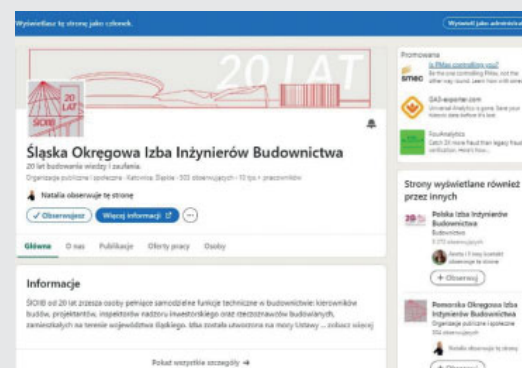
Wyświetlasz tę stronę jako członek.

Wyświetl jako administrator

20 LAT

20 LAT

ŚOIIB

Śląska Okręgowa Izba Inżynierów Budownictwa

20 lat budowania wiedzy i zaufania.

Organizacje publiczne i społeczne · Katowice, Śląskie · 503 obserwujących · 11-50 pracowników

Natalia obserwuje tę stronę

✓ Obserwujesz

Więcej informacji

Główna

O nas

Publikacje

Oferty pracy

Osoby

Informacje

ŚOIIB od 20 lat zrzesza osoby pełniące samodzielne funkcje techniczne w budownictwie: kierowników budów, projektantów, inspektorów nadzoru inwestorskiego oraz rzeczoznawców budowlanych, zamieszkałych na terenie województwa śląskiego. Izba została utworzona na mocy Ustawy ... zobacz więcej

Pokaż wszystkie szczegóły →

Promowane

Is PMax controlling you?

Be the one controlling PMax, not the other way round. Learn how with smec.

smec

GAS-exporter.com

Universal Analytics is gone. Save your historic data before it's lost.

FourAnalytics

Catch 20 more fraud than legacy fraud verification. Here's how.

Strony wyświetlane również przez innych

Polska Izba Inżynierów Budownictwa

Budownictwo

3 272 obserwujących

Aneta i 9 innych kontakt obserwuje tę stronę

+ Obserwuj

Pomorska Okręgowa Izba Inżynierów Budownictwa

Organizacje publiczne i społeczne

352 obserwujących

Natalia obserwuje tę stronę

+ Obserwuj